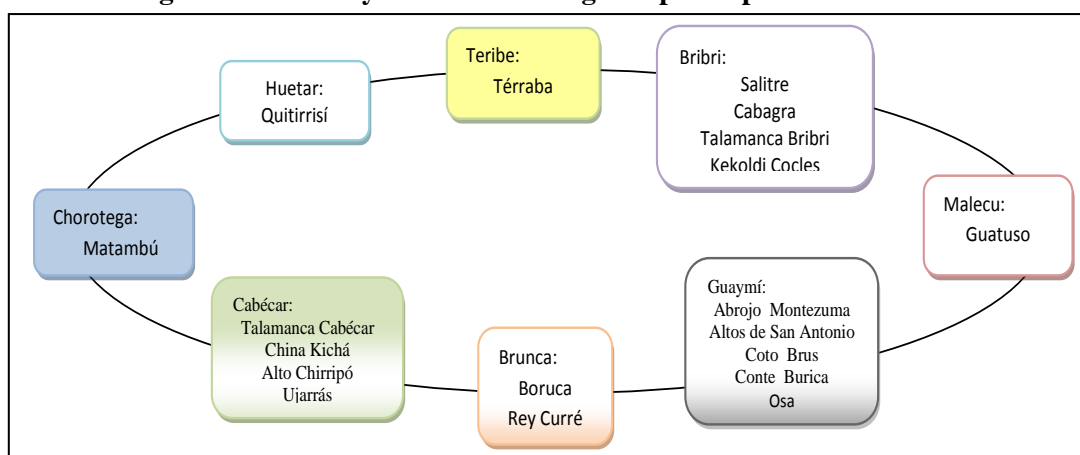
g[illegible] y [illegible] g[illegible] p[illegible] p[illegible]

Teribe:
Térraba

Bribri:
Salitre
Cabagra
Talamanca Bribri
Kekoldi Cocles

Huetar:
Quitirrisí

Chorotega:
Matambú

Malecu:
Guatuso

Guaymí:
Abrojo Montezuma
Altos de San Antonio
Coto Brus
Conte Burica
Osa

Brunca:
Boruca
Rey Curré

Cabécar:
Talamanca Cabécar
China Kichá
Alto Chirripó
Ujarrás